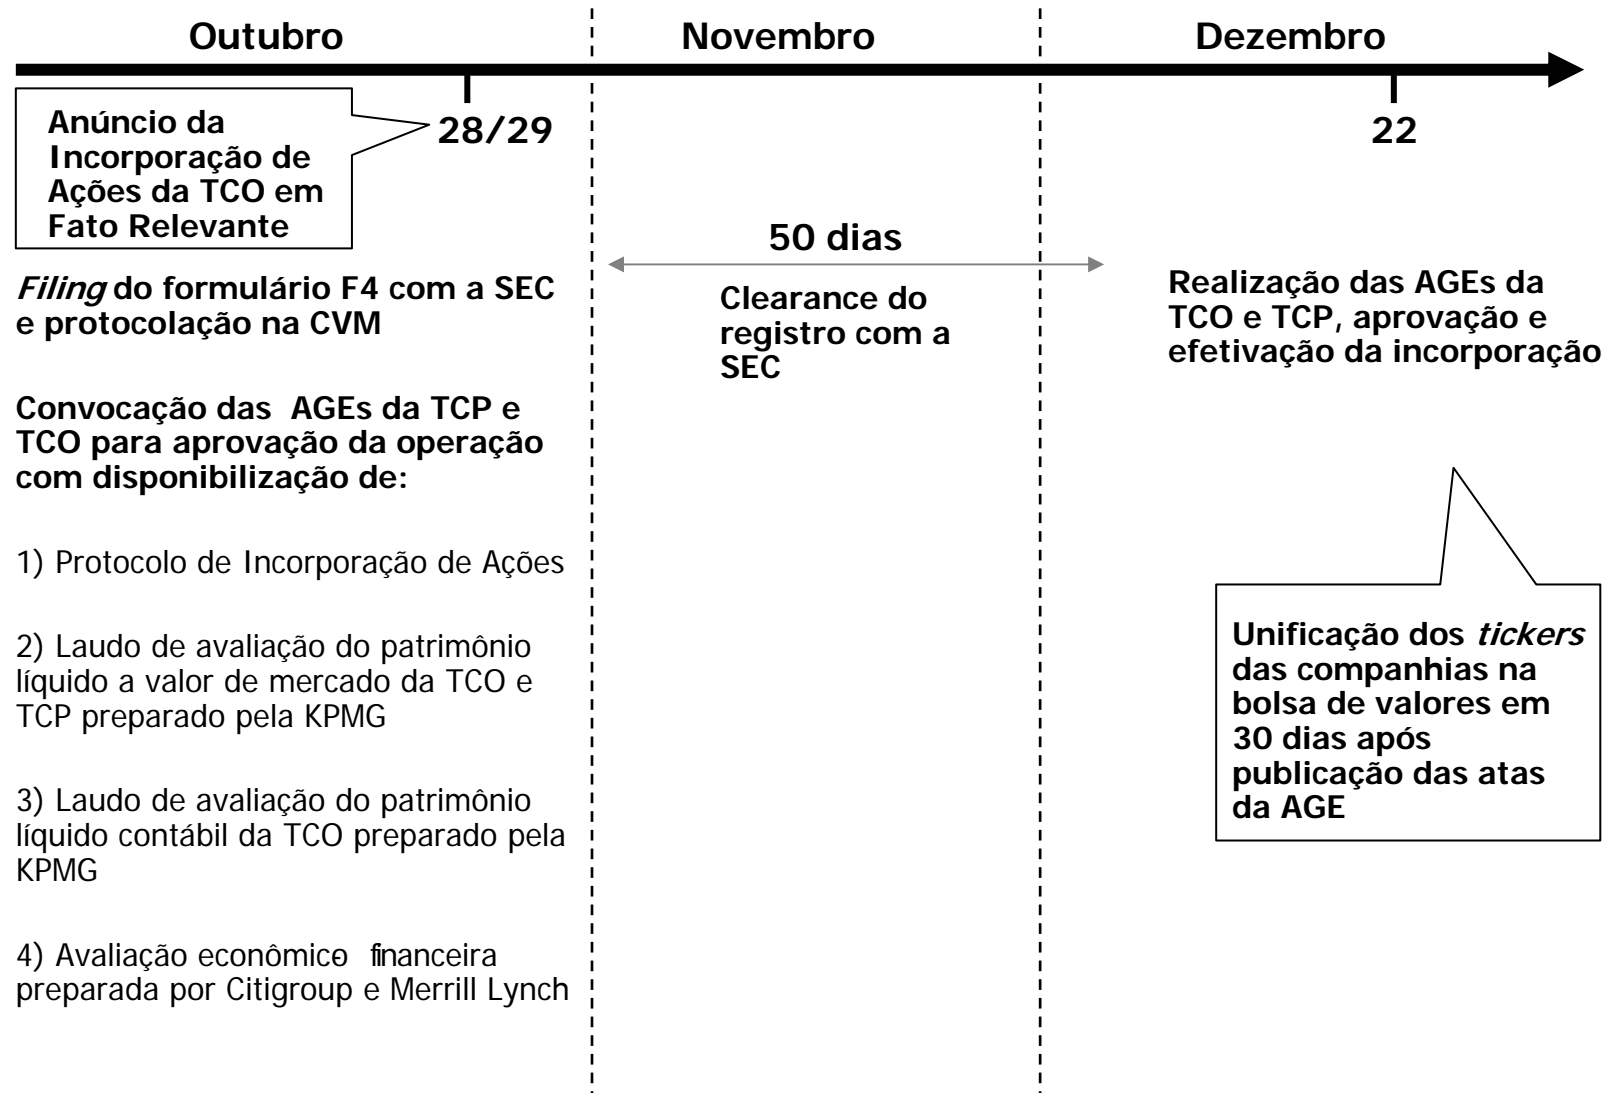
Outubro

Novembro

Dezembro

Anúncio da Incorporação de Ações da TCO em Fato Relevante

28/29

22

50 dias

*Filing* do formulário F4 com a SEC e protocolação na CVM

Clearance do registro com a SEC

Realização das AGEs da TCO e TCP, aprovação e efetivação da incorporação

Convocação das AGEs da TCP e TCO para aprovação da operação com disponibilização de:

1) Protocolo de Incorporação de Ações

2) Laudo de avaliação do patrimônio líquido a valor de mercado da TCO e TCP preparado pela KPMG

3) Laudo de avaliação do patrimônio líquido contábil da TCO preparado pela KPMG

4) Avaliação econômico financeira preparada por Citigroup e Merrill Lynch

Unificação dos *tickers* das companhias na bolsa de valores em 30 dias após publicação das atas da AGE